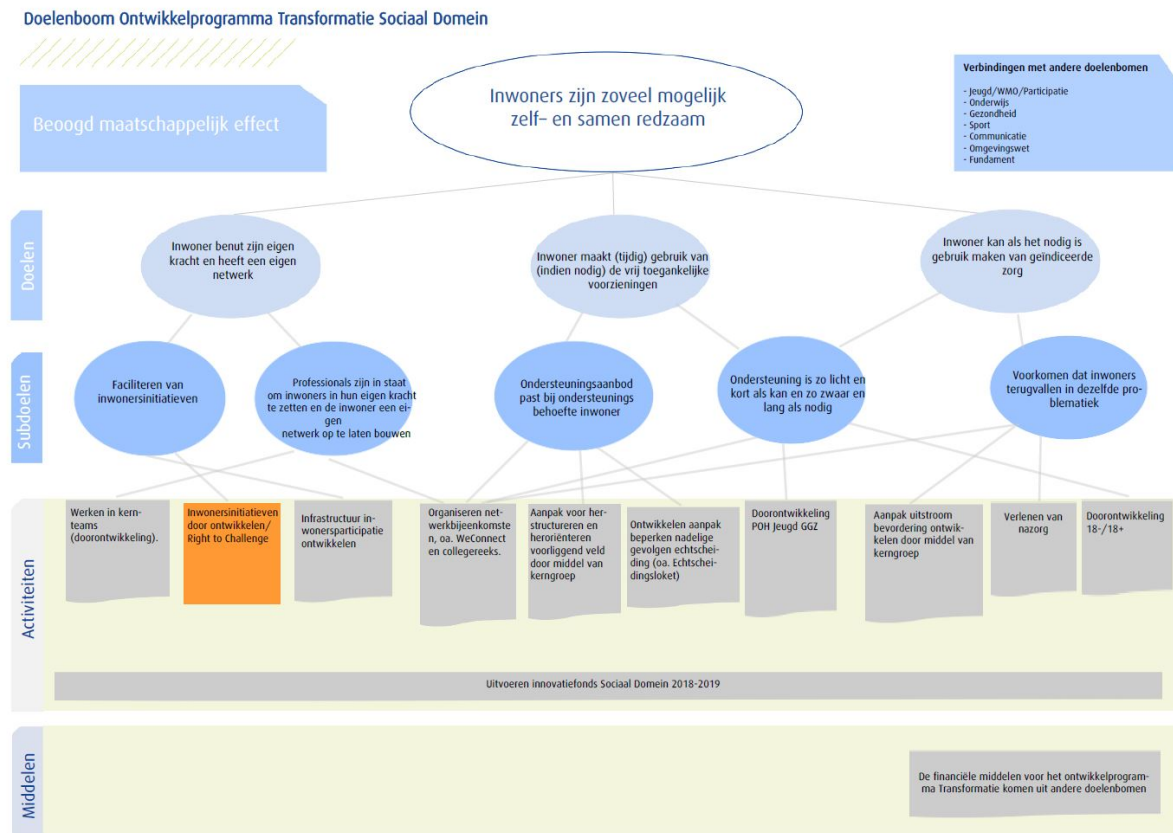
Doelenboom Ontwikkelprogramma Transformatie Sociaal Domein

Beoogd maatschappelijk effect

Inwoners zijn zoveel mogelijk zelf- en samen redzaam

Verbindingen met andere doelenbomen

- Jeugd/WMO/Participatie
- Onderwijs
- Gezondheid
- Sport
- Communicatie
- Omgevingswet
- Fundament

Doelen

Inwoner benut zijn eigen kracht en heeft een eigen netwerk

Inwoner maakt (tijdig) gebruik van (indien nodig) de vrij toegankelijke voorzieningen

Inwoner kan als het nodig is gebruik maken van geïndiceerde zorg

Subdoelen

Faciliteren van inwonersinitiatieven

Professionals zijn in staat om inwoners in hun eigen kracht te zetten en de inwoner een eigen netwerk op te laten bouwen

Ondersteuningsaanbod past bij ondersteunings behoefte inwoner

Ondersteuning is zo licht en kort als kan en zo zwaar en lang als nodig

Voorkomen dat inwoners terugvallen in dezelfde problematiek

Activiteiten

Werken in kernteams (doorontwikkeling).

Inwonersinitiatieven door ontwikkelen/ Right to Challenge

Infrastructuur inwonersparticipatie ontwikkelen

Organiseren netwerkbijeenkomsten, oa. WeConnect en collegereeks.

Aanpak voor herstructureren en heroriënteren voorliggend veld door middel van kerngroep

Ontwikkelen aanpak beperken nadelige gevolgen echtscheiding (oa. Echtscheidingsloket)

Doorontwikkeling POH Jeugd GGZ

Aanpak uitstroom bevordering ontwikkelen door middel van kerngroep

Verlenen van nazorg

Doorontwikkeling 18-/18+

Uitvoeren innovatiefonds Sociaal Domein 2018-2019

Middelen

De financiële middelen voor het ontwikkelprogramma Transformatie komen uit andere doelenbomen